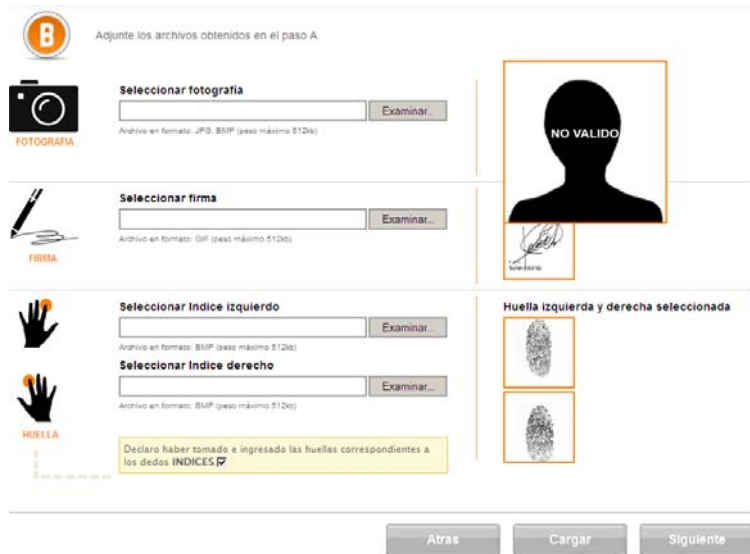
B

Adjunte los archivos obtenidos en el paso A

FOTOGRAFIA

Seleccionar fotografía

Examinar...

Archivo en formato: JPG, BMP (peso máximo 512kb)

NO VALIDO

FIRMA

Seleccionar firma

Examinar...

Archivo en formato: GIF (peso máximo 512kb)

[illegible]

Seleccionar Indice izquierdo

Examinar...

Archivo en formato: BMP (peso máximo 512kb)

Seleccionar Indice derecho

Examinar...

Archivo en formato: BMP (peso máximo 512kb)

HUELLA

Declaro haber tomado e ingresado las huellas correspondientes a los dedos INDICES.☑

Huella izquierda y derecha seleccionada

Atras

Cargar

Siguiente